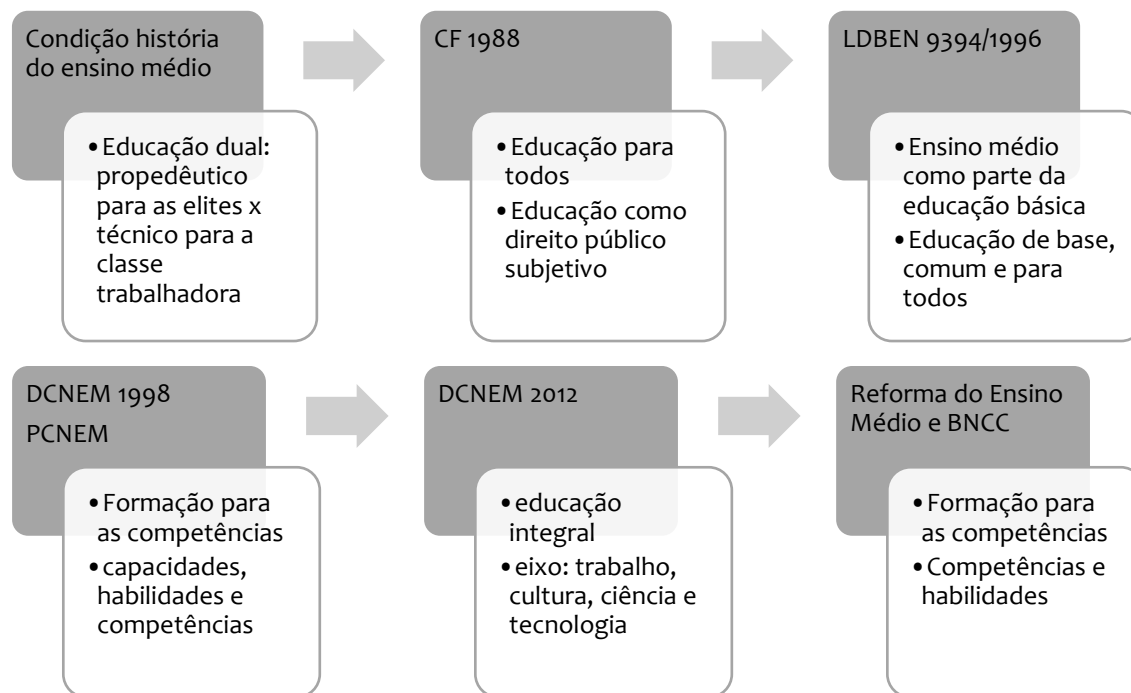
Condição história do ensino médio

• Educação dual: propedêutico para as elites x técnico para a classe trabalhadora

CF 1988

• Educação para todos
• Educação como direito público subjetivo

LDBEN 9394/1996

• Ensino médio como parte da educação básica
• Educação de base, comum e para todos

DCNEM 1998
PCNEM

• Formação para as competências
• capacidades, habilidades e competências

DCNEM 2012

• educação integral
• eixo: trabalho, cultura, ciência e tecnologia

Reforma do Ensino Médio e BNCC

• Formação para as competências
• Competências e habilidades